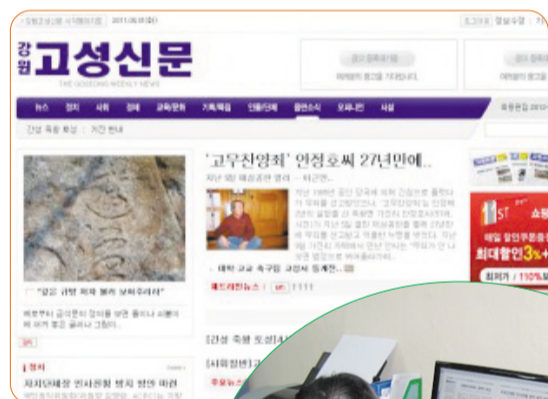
강원 고성신문
THE GOSEONG WEEKLY NEWS

뉴스 정치 사회 경제 교육/문화 기획특집 인물/단체 알림소식 오피니언 사설

'고무찬영죄' 안정호씨 27년만에..

"갈곡 귀향 외와 불의 보화주리라"

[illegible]

[강원 축제 특집]

[시의원]

자치단체장 인사원칙 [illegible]

최대할인 3%+

최저가 / 110%보

쇼핑

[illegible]